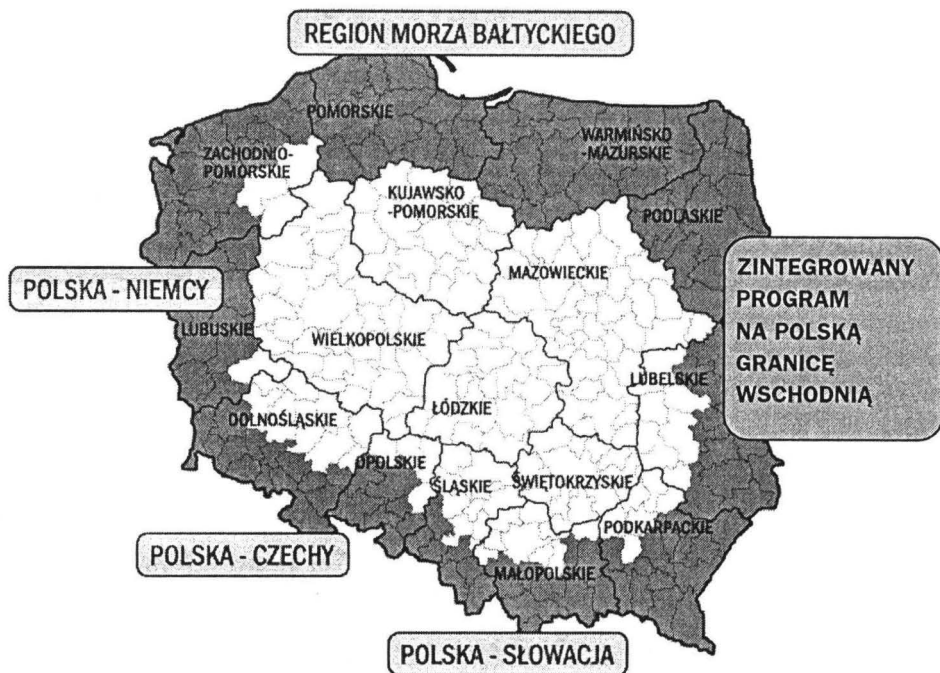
REGION MORZA BAŁTYCKIEGO

POMORSKIE

WARMIŃSKO-MAZURSKIE

ZACHODNIO-POMORSKIE

KUJAWSKO-POMORSKIE

PODLASKIE

ZINTEGROWANY PROGRAM NA POLSKĄ GRANICĘ WSCHODNIĄ

POLSKA - NIEMCY

MAZOWIECKIE

LUBUSKIE

WIELKOPOLSKIE

LUBELSKIE

DOLNOŚLĄSKIE

ŁÓDZKIE

OPOLSKIE

ŚLĄSKIE

ŚWIĘTOKRZYSKIE

PODKARPACKIE

POLSKA - CZECHY

MAŁOPOLSKIE

POLSKA - SŁOWACJA